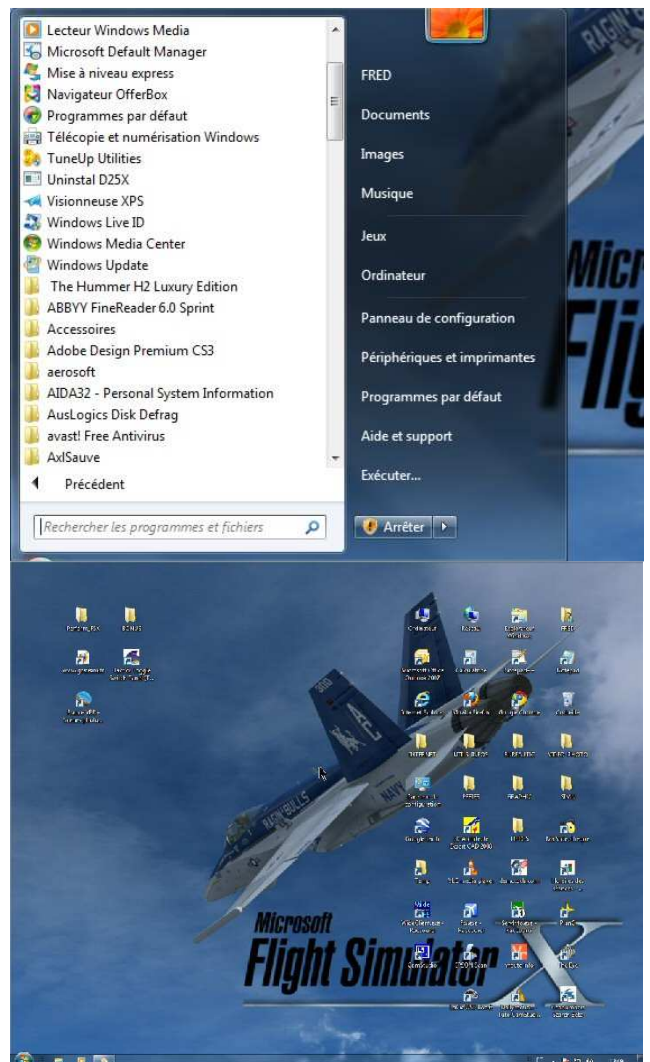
Lecteur Windows Media
Microsoft Default Manager
Mise à niveau express
Navigateur OfferBox
Programmes par défaut
Télécopie et numérisation Windows
TuneUp Utilities
Uninstal D25X
Visionneuse XPS
Windows Live ID
Windows Media Center
Windows Update
The Hummer H2 Luxury Edition
ABBYY FineReader 6.0 Sprint
Accessoires
Adobe Design Premium CS3
aerosoft
AIDA32 - Personal System Information
AusLogics Disk Defrag
avast! Free Antivirus
AxlSauve
Précédent

Rechercher les programmes et fichiers

FRED
Documents
Images
Musique
Jeux
Ordinateur
Panneau de configuration
Périphériques et imprimantes
Programmes par défaut
Aide et support
Exécuter...
Arrêter

Micr
Flig

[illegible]

Microsoft
Flight Simulator X